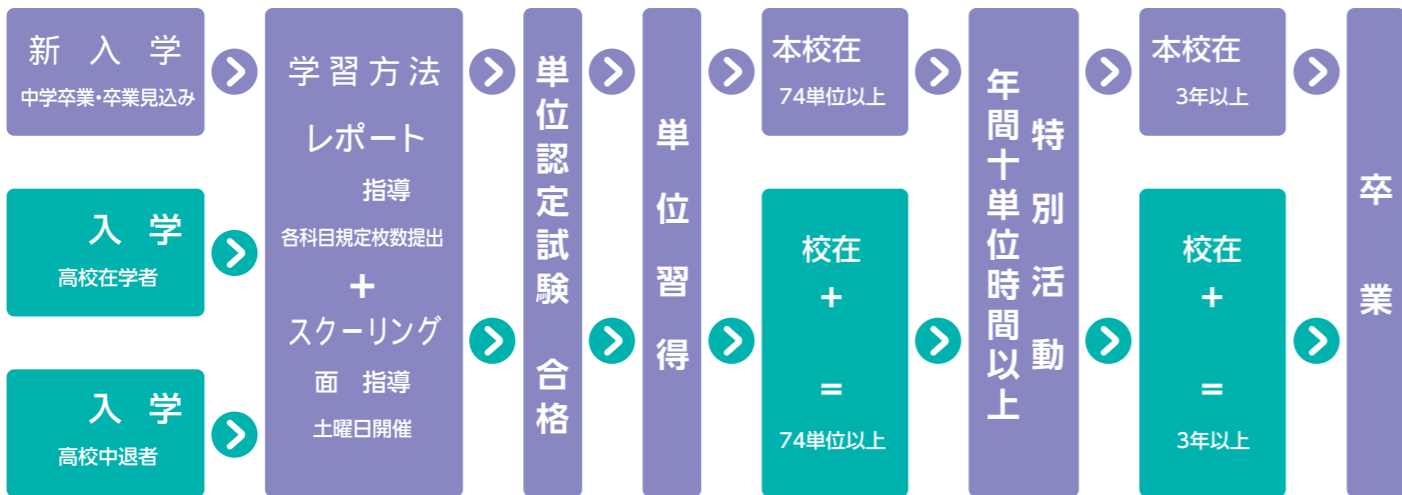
新 入 学
中学卒業・卒業見込み

入 学
高校在学者

入 学
高校中退者

学習方法
レポート
指導
各科目規定枚数提出
+
スクーリング
面 指導
土曜日開催

単位認定試験 合格

単位習得

本校在
74単位以上

校在
+
=
74単位以上

年間十単位時間以上
特別活動

本校在
3年以上

校在
+
=
3年以上

卒業